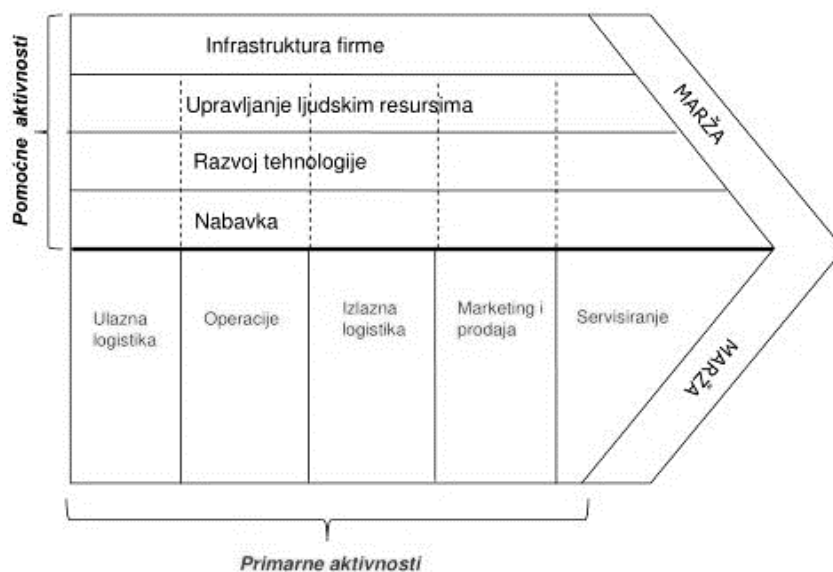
Pomoćne aktivnosti

Infrastruktura firme

Upravljanje ljudskim resursima

Razvoj tehnologije

Nabavka

MARŽA

Ulazna logistika

Operacije

Izlazna logistika

Marketing i prodaja

Servisiranje

MARŽA

Primarne aktivnosti